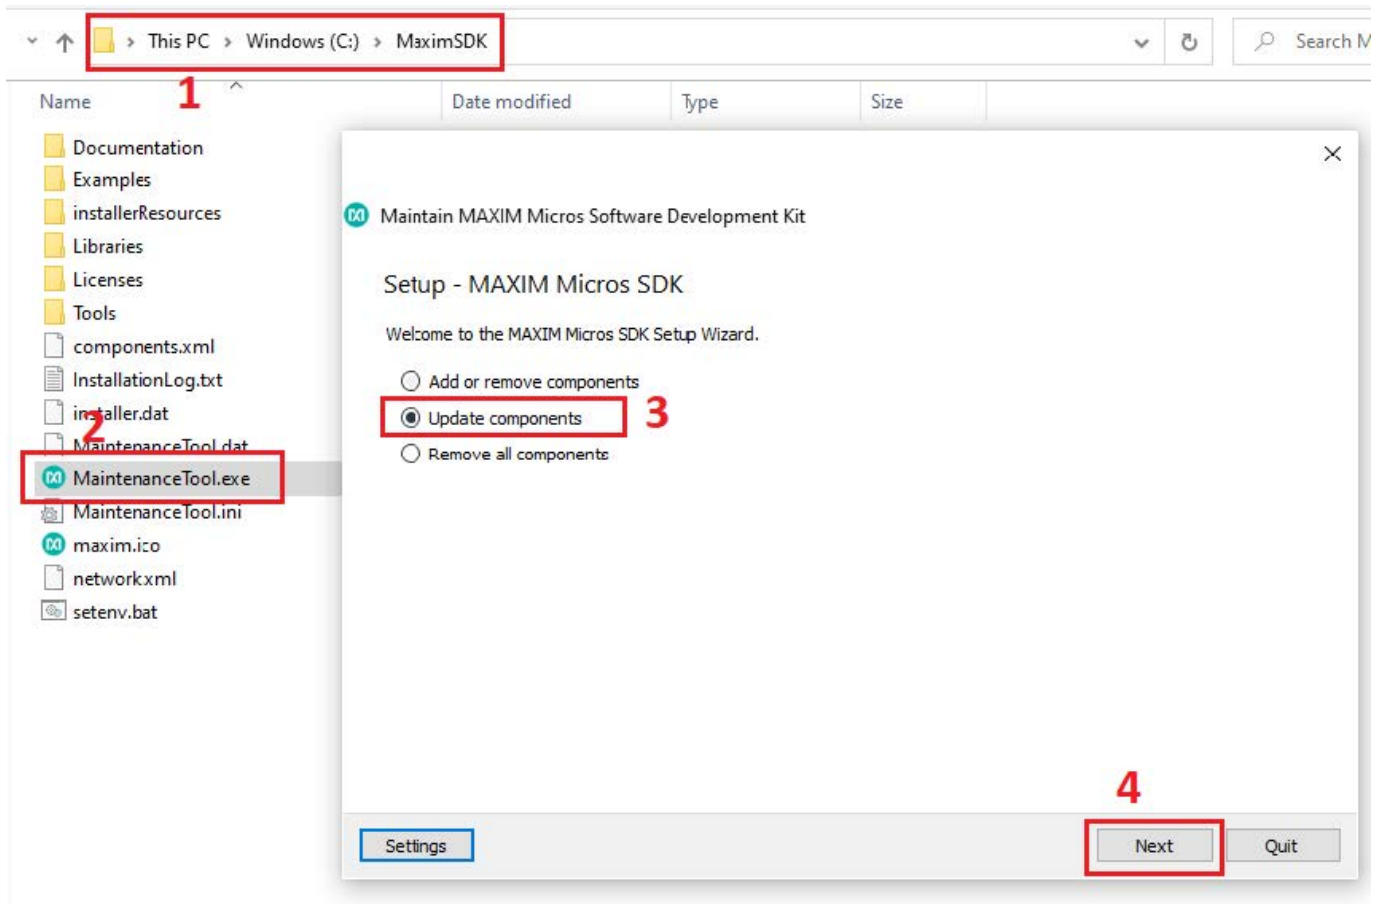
> This PC > Windows (C:) > MaximSDK

Search M

1

Name | Date modified | Type | Size

Documentation
Examples
installerResources
Libraries
Licenses
Tools
components.xml
InstallationLog.txt
installer.dat
2
MaintenanceTool.dat
MaintenanceTool.exe
MaintenanceTool.ini
maxim.ico
network.xml
setenv.bat

Maintain MAXIM Micros Software Development Kit

Setup - MAXIM Micros SDK

Welcome to the MAXIM Micros SDK Setup Wizard.

Add or remove components
Update components
3
Remove all components

4

Settings

Next

Quit